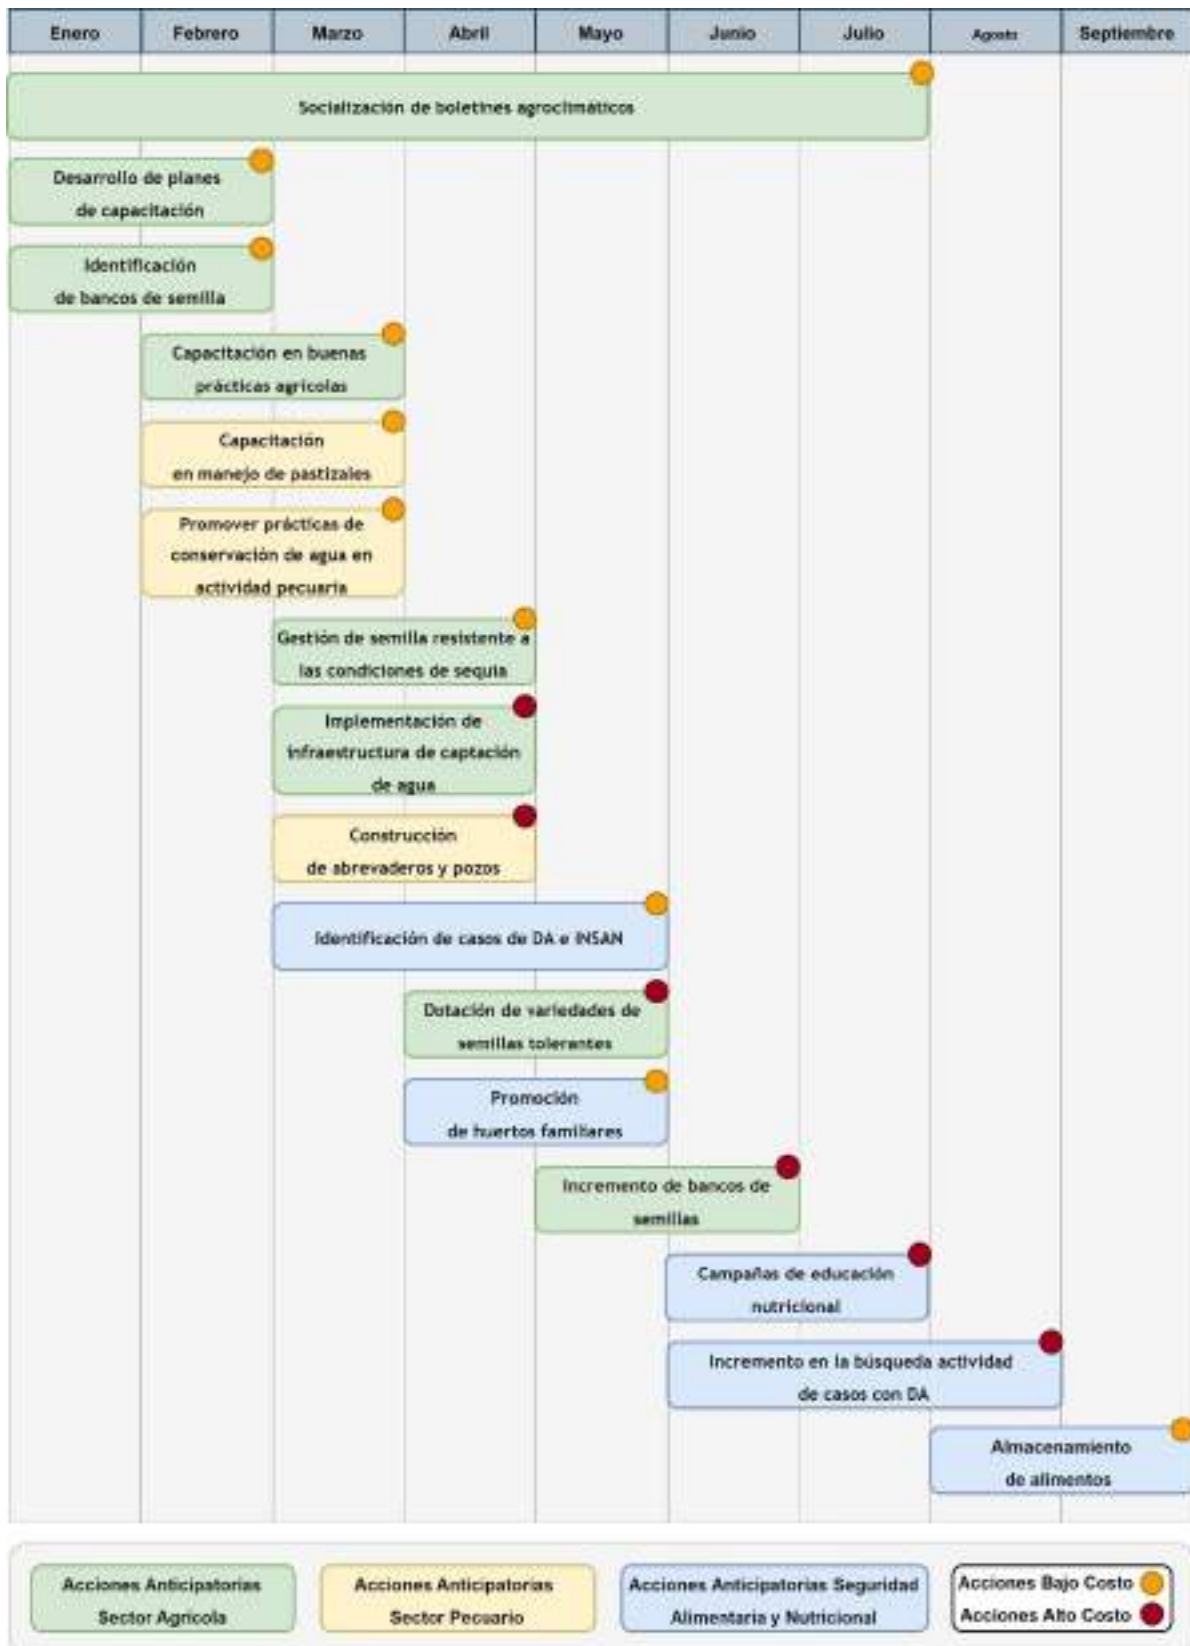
| Enero | Febrero | Marzo | Abril | Mayo | Junio | Julio | Agosto | Septiembre |
|---|---|---|---|---|---|---|---|---|

Socialización de boletines agroclimáticos

Desarrollo de planes de capacitación

Identificación de bancos de semilla

Capacitación en buenas prácticas agrícolas

Capacitación en manejo de pastizales

Promover prácticas de conservación de agua en actividad pecuaria

Gestión de semilla resistente a las condiciones de sequía

Implementación de infraestructura de captación de agua

Construcción de abrevaderos y pozos

Identificación de casos de DA e INSAN

Dotación de variedades de semillas tolerantes

Promoción de huertos familiares

Incremento de bancos de semillas

Campañas de educación nutricional

Incremento en la búsqueda actividad de casos con DA

Almacenamiento de alimentos

Acciones Anticipatorias Sector Agrícola

Acciones Anticipatorias Sector Pecuario

Acciones Anticipatorias Seguridad Alimentaria y Nutricional

Acciones Bajo Costo
Acciones Alto Costo